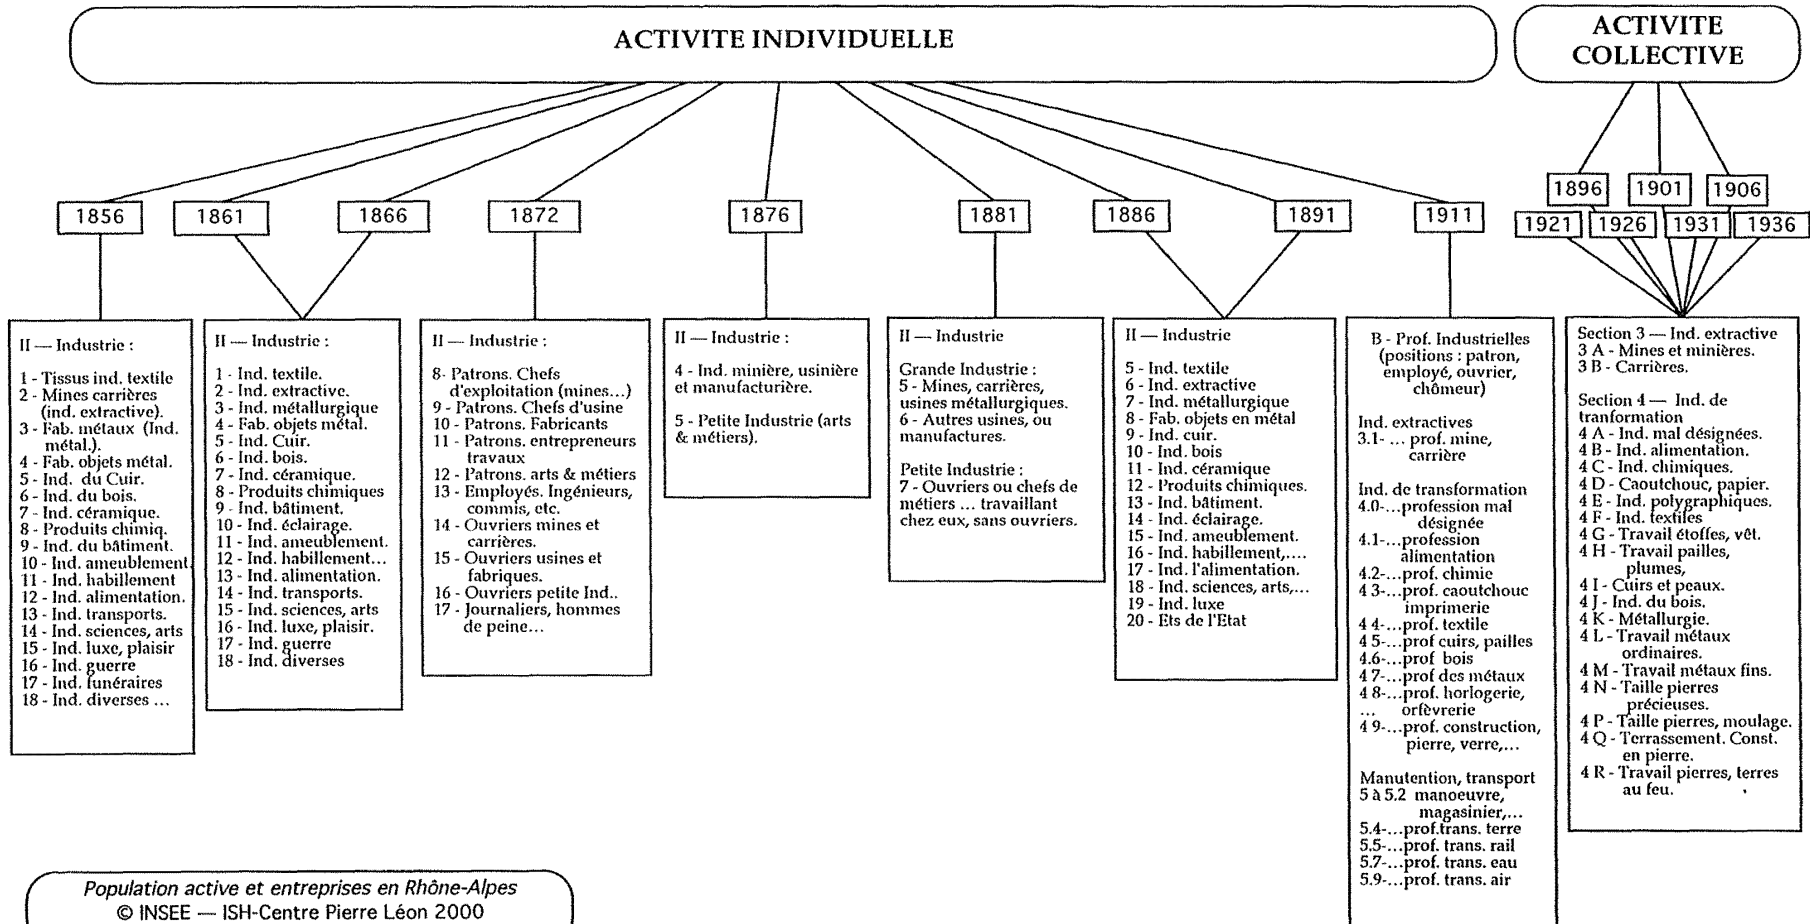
ACTIVITE INDIVIDUELLE

ACTIVITE COLLECTIVE

1856

1861

1866

1872

1876

1881

1886

1891

1911

1896

1901

1906

1921

1926

1931

1936

II — Industrie :

1 - Tissus ind. textile
2 - Mines carrières (ind. extractive).
3 - Fab. métaux (Ind. métal.).
4 - Fab. objets métal.
5 - Ind. du Cuir.
6 - Ind. du bois.
7 - Ind. céramique.
8 - Produits chimiq.
9 - Ind. du bâtiment.
10 - Ind. ameublement.
11 - Ind. habillement
12 - Ind. alimentation.
13 - Ind. transports.
14 - Ind. sciences, arts
15 - Ind. luxe, plaisir
16 - Ind. guerre
17 - Ind. funéraires
18 - Ind. diverses ...

II — Industrie :

1 - Ind. textile.
2 - Ind. extractive.
3 - Ind. métallurgique
4 - Fab. objets métal.
5 - Ind. Cuir.
6 - Ind. bois.
7 - Ind. céramique.
8 - Produits chimiques
9 - Ind. bâtiment.
10 - Ind. éclairage.
11 - Ind. ameublement.
12 - Ind. habillement...
13 - Ind. alimentation.
14 - Ind. transports.
15 - Ind. sciences, arts
16 - Ind. luxe, plaisir.
17 - Ind. guerre
18 - Ind. diverses

II — Industrie :

8- Patrons. Chefs d'exploitation (mines...)
9 - Patrons. Chefs d'usine
10 - Patrons. Fabricants
11 - Patrons. entrepreneurs travaux
12 - Patrons. arts & métiers
13 - Employés. Ingénieurs, commis, etc.
14 - Ouvriers mines et carrières.
15 - Ouvriers usines et fabriques.
16 - Ouvriers petite Ind..
17 - Journaliers, hommes de peine...

II — Industrie :

4 - Ind. minière, usinière et manufacturière.

5 - Petite Industrie (arts & métiers).

II — Industrie

Grande Industrie :
5 - Mines, carrières, usines métallurgiques.
6 - Autres usines, ou manufactures.

Petite Industrie :
7 - Ouvriers ou chefs de métiers ... travaillant chez eux, sans ouvriers.

II — Industrie

5 - Ind. textile
6 - Ind. extractive
7 - Ind. métallurgique
8 - Fab. objets en métal
9 - Ind. cuir.
10 - Ind. bois
11 - Ind. céramique
12 - Produits chimiques.
13 - Ind. bâtiment.
14 - Ind. éclairage.
15 - Ind. ameublement.
16 - Ind. habillement,....
17 - Ind. l'alimentation.
18 - Ind. sciences, arts,...
19 - Ind. luxe
20 - Ets de l'Etat

B - Prof. Industrielles (positions : patron, employé, ouvrier, chômeur)

Ind. extractives
3.1- ... prof. mine, carrière

Ind. de transformation
4.0-...profession mal désignée
4.1-...profession alimentation
4.2-...prof. chimie
4 3-...prof. caoutchouc imprimerie
4 4-...prof. textile
4 5-...prof cuirs, pailles
4.6-...prof bois
4 7-...prof des métaux
4 8-...prof. horlogerie, ... orfèvrerie
4 9-...prof. construction, pierre, verre,...

Manutention, transport
5 à 5.2 manoeuvre, magasinier,...
5.4-...prof.trans. terre
5.5-...prof. trans. rail
5.7-...prof. trans. eau
5.9-...prof. trans. air

Section 3 — Ind. extractive
3 A - Mines et minières.
3 B - Carrières.

Section 4 — Ind. de tranformation
4 A - Ind. mal désignées.
4 B - Ind. alimentation.
4 C - Ind. chimiques.
4 D - Caoutchouc, papier.
4 E - Ind. polygraphiques.
4 F - Ind. textiles
4 G - Travail étoffes, vêt.
4 H - Travail pailles, plumes,
4 I - Cuirs et peaux.
4 J - Ind. du bois.
4 K - Métallurgie.
4 L - Travail métaux ordinaires.
4 M - Travail métaux fins.
4 N - Taille pierres précieuses.
4 P - Taille pierres, moulage.
4 Q - Terrassement. Const. en pierre.
4 R - Travail pierres, terres au feu.

Population active et entreprises en Rhône-Alpes
© INSEE — ISH-Centre Pierre Léon 2000